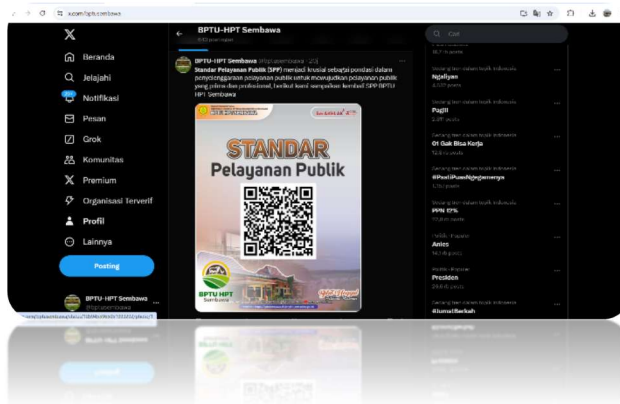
x.com/bptu.sembawa

X

Beranda

Jelajahi

Notifikasi

Pesan

Grok

Komunitas

Premium

Organisasi Terverif

Profil

Lainnya

Posting

BPTU-HPT Sembawa

BPTU-HPT Sembawa

BPTU-HPT Sembawa

Standar Pelayanan Publik (SPP) menjadi krusial sebagai pondasi dalam penyelenggaraan pelayanan publik untuk mewujudkan pelayanan publik yang prima dan profesional, berikut kami sampaikan kembali SPP BPTU HPT Sembawa

STANDAR

Pelayanan Publik

BPTU HPT Sembawa

Cari

Sedang tren dalam topik Indonesia

Ngeliyan

Pagi!!

01 Gak Bisa Kerja

#PastiPuasNgegamenya

PPN 12%

Anies

Presiden

#JumatBerkah